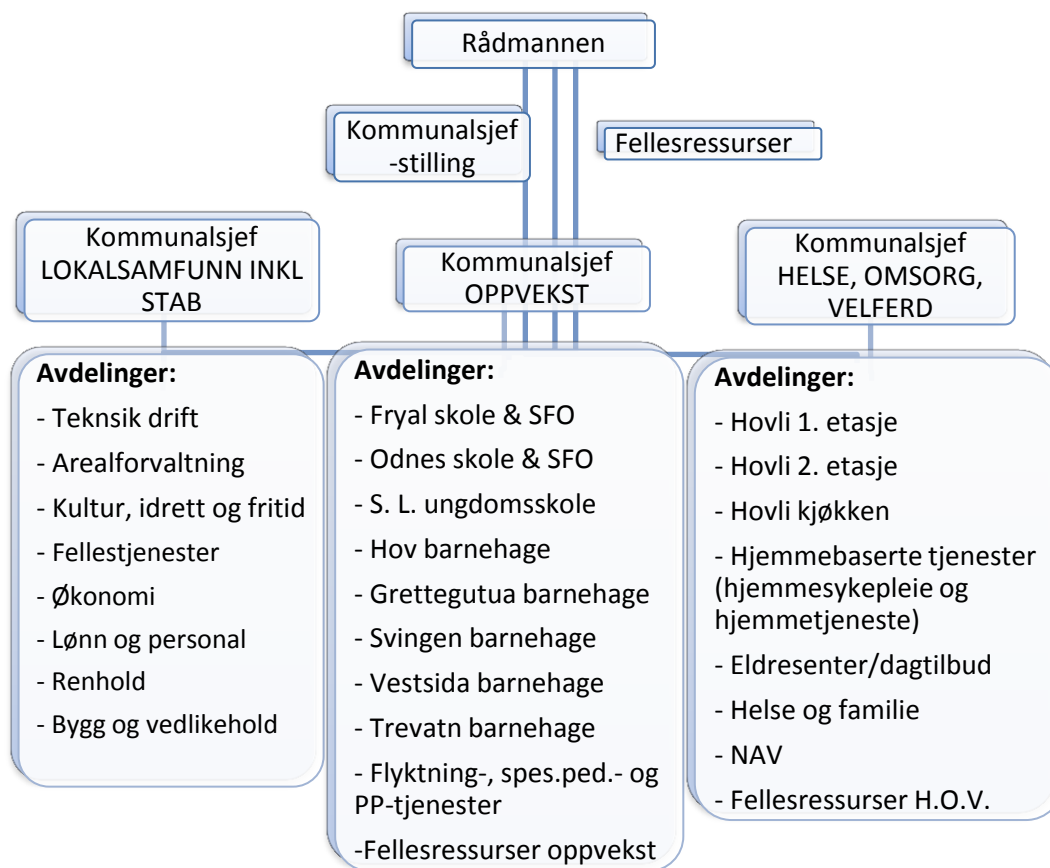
Rådmannen

Kommunalsjef -stilling

Fellesressurser

Kommunalsjef LOKALSAMFUNN INKL STAB

Kommunalsjef OPPVEKST

Kommunalsjef HELSE, OMSORG, VELFERD

Avdelinger:
- Teknsik drift
- Arealforvaltning
- Kultur, idrett og fritid
- Fellestjenester
- Økonomi
- Lønn og personal
- Renhold
- Bygg og vedlikehold

Avdelinger:
- Fryal skole & SFO
- Odnes skole & SFO
- S. L. ungdomsskole
- Hov barnehage
- Grettegutua barnehage
- Svingen barnehage
- Vestsida barnehage
- Trevatn barnehage
- Flyktning-, spes.ped.- og PP-tjenester
-Fellesressurser oppvekst

Avdelinger:
- Hovli 1. etasje
- Hovli 2. etasje
- Hovli kjøkken
- Hjemmebaserte tjenester (hjemmesykepleie og hjemmetjeneste)
- Eldresenter/dagtilbud
- Helse og familie
- NAV
- Fellesressurser H.O.V.